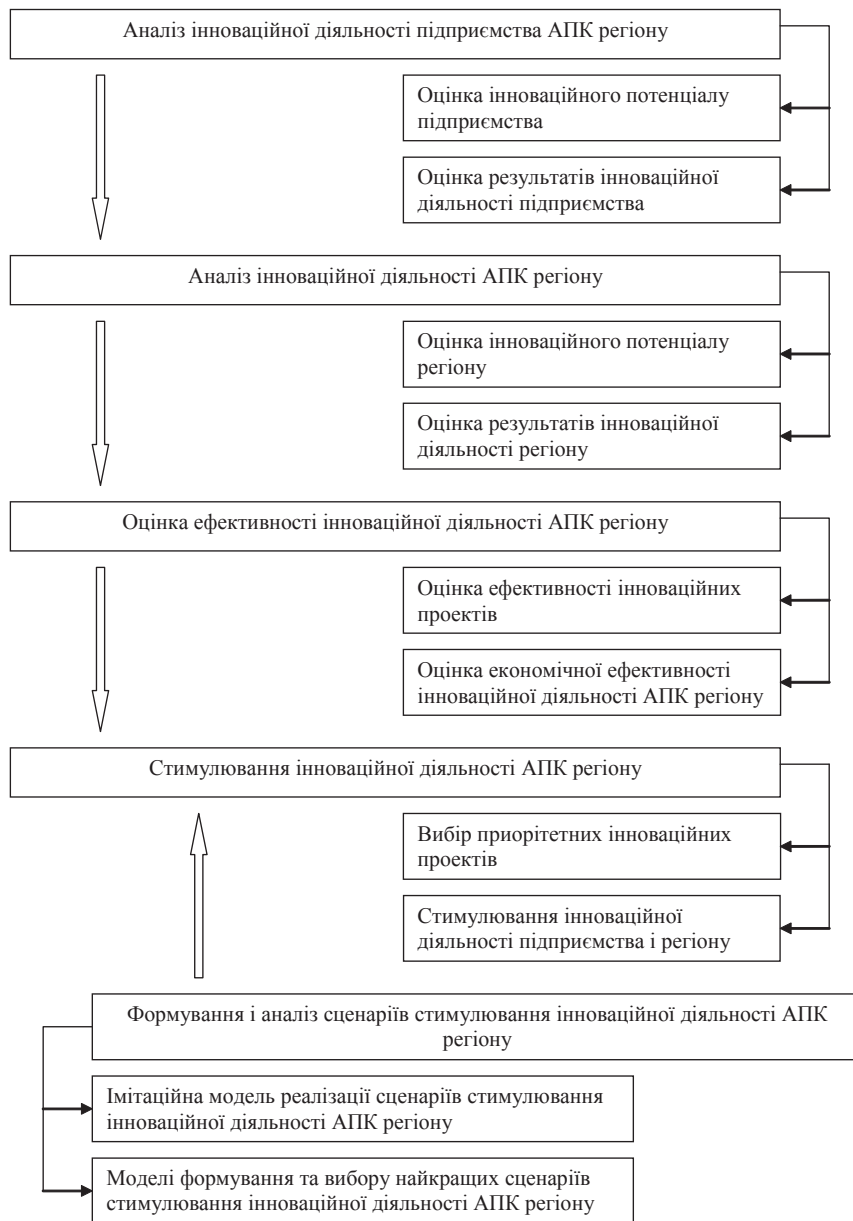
Аналіз інноваційної діяльності підприємства АПК регіону

Оцінка інноваційного потенціалу підприємства

Оцінка результатів інноваційної діяльності підприємства

Аналіз інноваційної діяльності АПК регіону

Оцінка інноваційного потенціалу регіону

Оцінка результатів інноваційної діяльності регіону

Оцінка ефективності інноваційної діяльності АПК регіону

Оцінка ефективності інноваційних проектів

Оцінка економічної ефективності інноваційної діяльності АПК регіону

Стимулювання інноваційної діяльності АПК регіону

Вибір приорітетних інноваційних проектів

Стимулювання інноваційної діяльності підприємства і регіону

Формування і аналіз сценаріїв стимулювання інноваційної діяльності АПК регіону

Імітаційна модель реалізації сценаріїв стимулювання інноваційної діяльності АПК регіону

Моделі формування та вибору найкращих сценаріїв стимулювання інноваційної діяльності АПК регіону